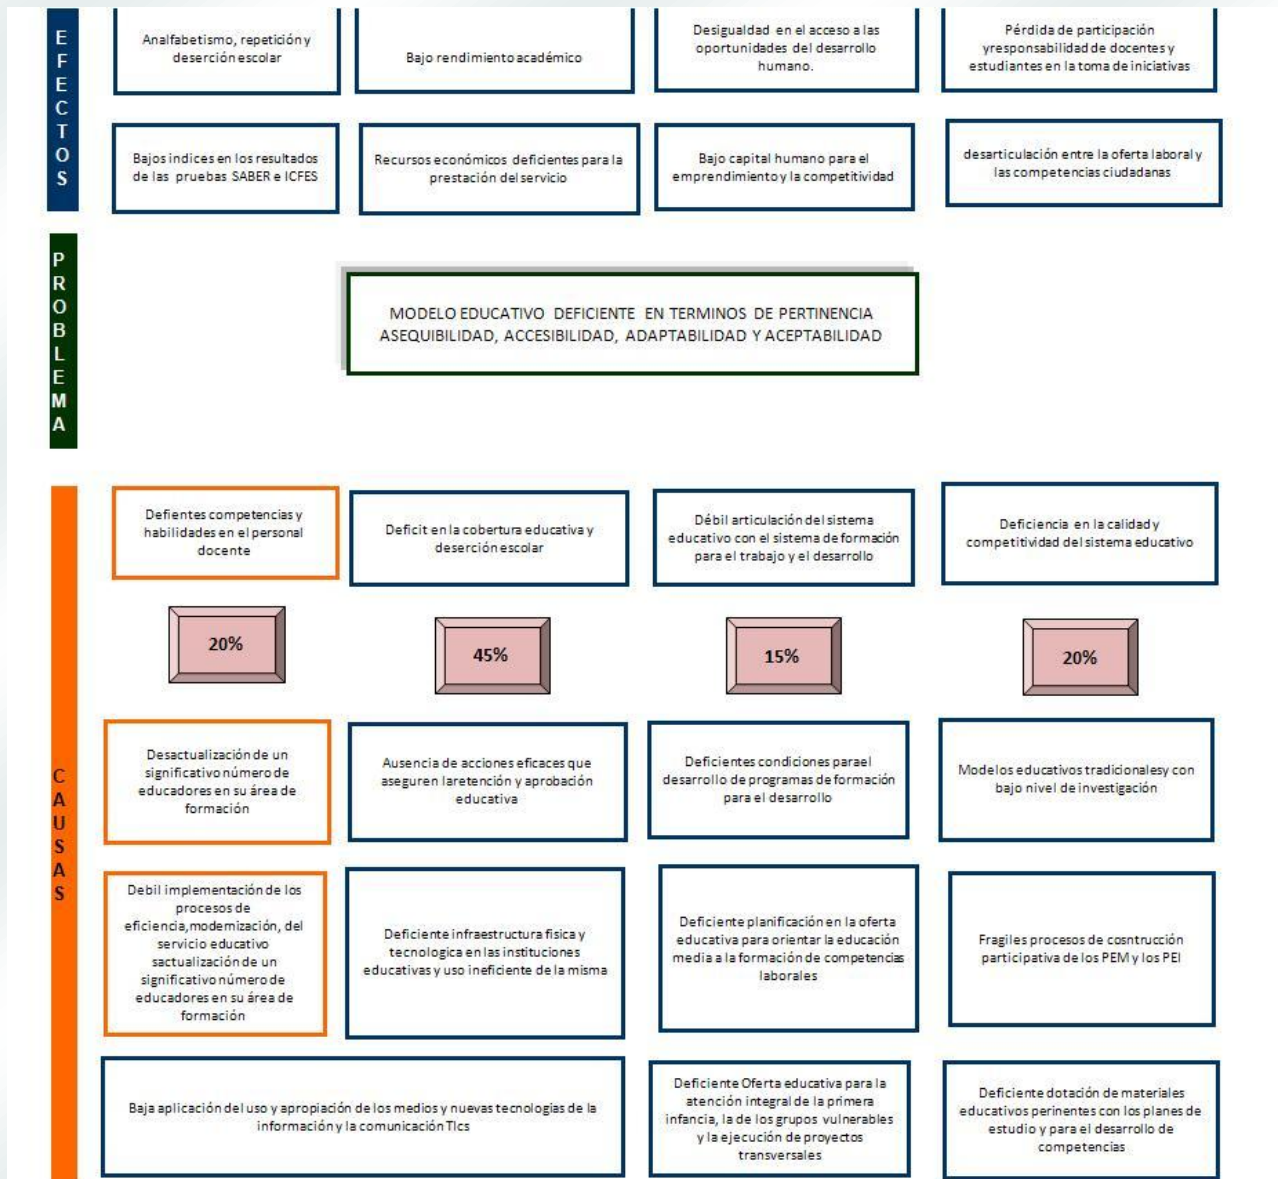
EFECTOS

Analfabetismo, repetición y deserción escolar

Bajo rendimiento académico

Desigualdad en el acceso a las oportunidades del desarrollo humano.

Pérdida de participación y responsabilidad de docentes y estudiantes en la toma de iniciativas

Bajos indices en los resultados de las pruebas SABER e ICFES

Recursos económicos deficientes para la prestación del servicio

Bajo capital humano para el emprendimiento y la competitividad

desarticulación entre la oferta laboral y las competencias ciudadanas

PROBLEMA

MODELO EDUCATIVO DEFICIENTE EN TERMINOS DE PERTINENCIA ASEQUIBILIDAD, ACCESIBILIDAD, ADAPTABILIDAD Y ACEPTABILIDAD

CAUSAS

Defientes competencias y habilidades en el personal docente

Deficit en la cobertura educativa y deserción escolar

Débil articulación del sistema educativo con el sistema de formación para el trabajo y el desarrollo

Deficiencia en la calidad y competitividad del sistema educativo

20%

45%

15%

20%

Desactualización de un significativo número de educadores en su área de formación

Ausencia de acciones eficaces que aseguren la retención y aprobación educativa

Deficientes condiciones para el desarrollo de programas de formación para el desarrollo

Modelos educativos tradicionales y con bajo nivel de investigación

Debil implementación de los procesos de eficiencia, modemización, del servicio educativo sactualización de un significativo número de educadores en su área de formación

Deficiente infraestructura fisica y tecnologica en las instituciones educativas y uso ineficiente de la misma

Deficiente planificación en la oferta educativa para orientar la educación media a la formación de competencias laborales

Fragiles procesos de cosntrucción participativa de los PEM y los PEI

Baja aplicación del uso y apropiación de los medios y nuevas tecnologias de la información y la comunicación TIcs

Deficiente Oferta educativa para la atención integral de la primera infancia, la de los grupos vulnerables y la ejecución de proyectos transversales

Deficiente dotación de materiales educativos perinentes con los planes de estudio y para el desarrollo de competencias